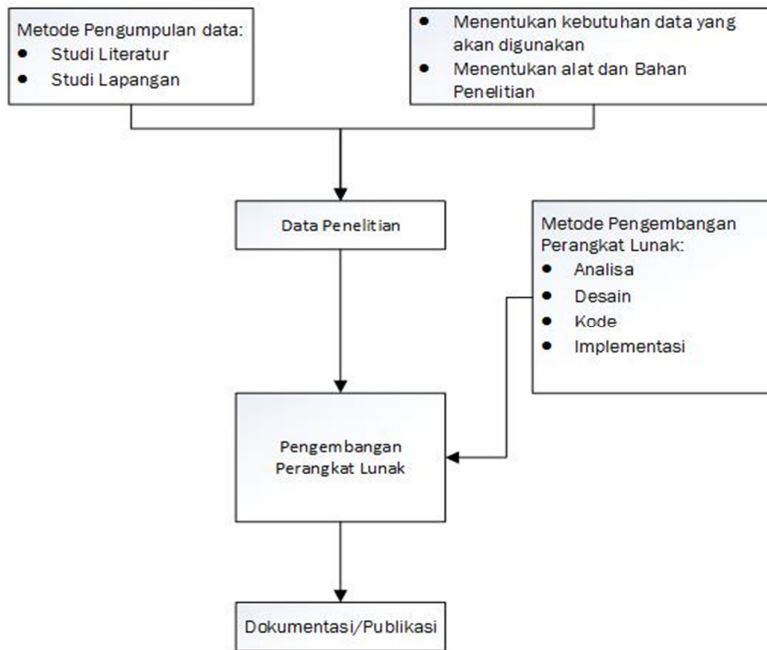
Metode Pengumpulan data:
- Studi Literatur
- Studi Lapangan

- Menentukan kebutuhan data yang akan digunakan
- Menentukan alat dan Bahan Penelitian

Data Penelitian

Metode Pengembangan Perangkat Lunak:
- Analisa
- Desain
- Kode
- Implementasi

Pengembangan Perangkat Lunak

Dokumentasi/Publikasi